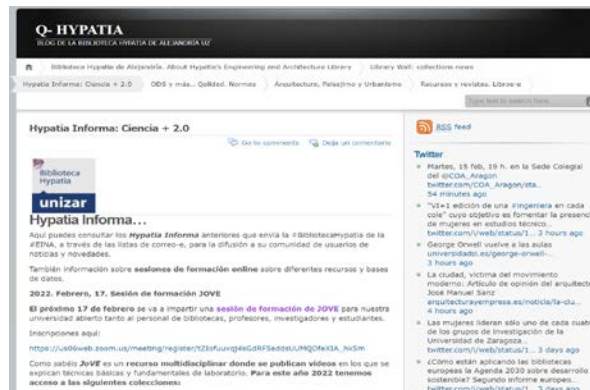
Q- HYPATIA

BLOG DE LA BIBLIOTECA HYPATIA DE ALEJANDRÍA UZ

Biblioteca Hypatia de Alejandría. About Hypatia's Engineering and Architecture Library | Library Wall: collections news

Hypatia Informa: Ciencia + 2.0 | ODS y más... Calidad. Normas | Arquitectura, Paisajismo y Urbanismo | Recursos y revistas. Libros-e

Type text to search here...

Hypatia Informa: Ciencia + 2.0

Go to comments | Deja un comentario

Biblioteca Hypatia

unizar

Hypatia Informa...

Aquí puedes consultar los Hypatia Informa anteriores que envía la #BibliotecaHypatia de la #EINA, a través de las listas de correo-e, para la difusión a su comunidad de usuarios de noticias y novedades.

También información sobre sesiones de formación online sobre diferentes recursos y bases de datos.

2022. Febrero, 17. Sesión de formación JOVE

El próximo 17 de febrero se va a impartir una sesión de formación de JOVE para nuestra universidad abierto tanto al personal de bibliotecas, profesores, investigadores y estudiantes.

Inscripciones aquí:

https://us06web.zoom.us/meeting/register/tZIsfuuvqj4sGdRF5eddeUUMQOfeX1A_hiSm

Como sabéis JoVE es un recurso multidisciplinar donde se publican vídeos en los que se explican técnicas básicas y fundamentales de laboratorio. Para este año 2022 tenemos acceso a las siguientes colecciones:

RSS feed

Twitter

Martes, 15 feb, 19 h. en la Sede Colegial del @COA_Aragon twitter.com/COA_Aragon/sta... 54 minutes ago

"VI+1 edición de una #ingeniera en cada cole" cuyo objetivo es fomentar la presencia de mujeres en estudios técnico... twitter.com/i/web/status/1... 3 hours ago

George Orwell vuelve a las aulas universidadsi.es/george-orwell-... 3 hours ago

La ciudad, víctima del movimiento moderno. Artículo de opinión del arquitecto José Manuel Sanz arquitecturayempresa.es/noticia/la-ciu... 4 hours ago

Las mujeres lideran sólo uno de cada cuatro de los grupos de investigación de la Universidad de Zaragoza. twitter.com/i/web/status/1... 3 days ago

¿Cómo están aplicando las bibliotecas europeas la Agenda 2030 sobre desarrollo sostenible? Segundo informe europeo... twitter.com/i/web/status/1... 3 days ago